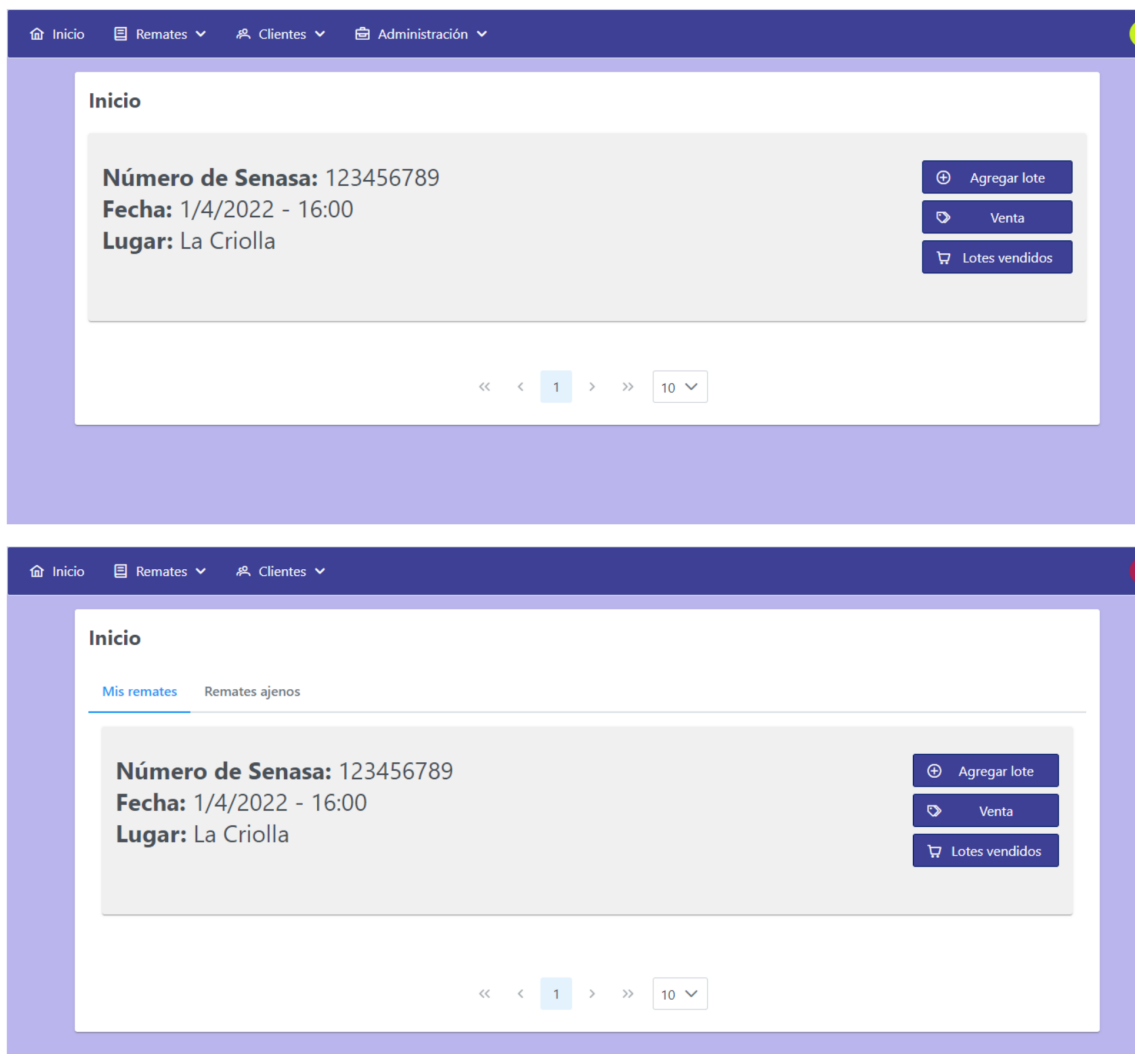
Inicio Remates Clientes Administración

Inicio

**Número de Senasa:** 123456789
**Fecha:** 1/4/2022 - 16:00
**Lugar:** La Criolla

Agregar lote
Venta
Lotes vendidos

« ‹ 1 › » 10

Inicio Remates Clientes

Inicio

Mis remates Remates ajenos

**Número de Senasa:** 123456789
**Fecha:** 1/4/2022 - 16:00
**Lugar:** La Criolla

Agregar lote
Venta
Lotes vendidos

« ‹ 1 › » 10